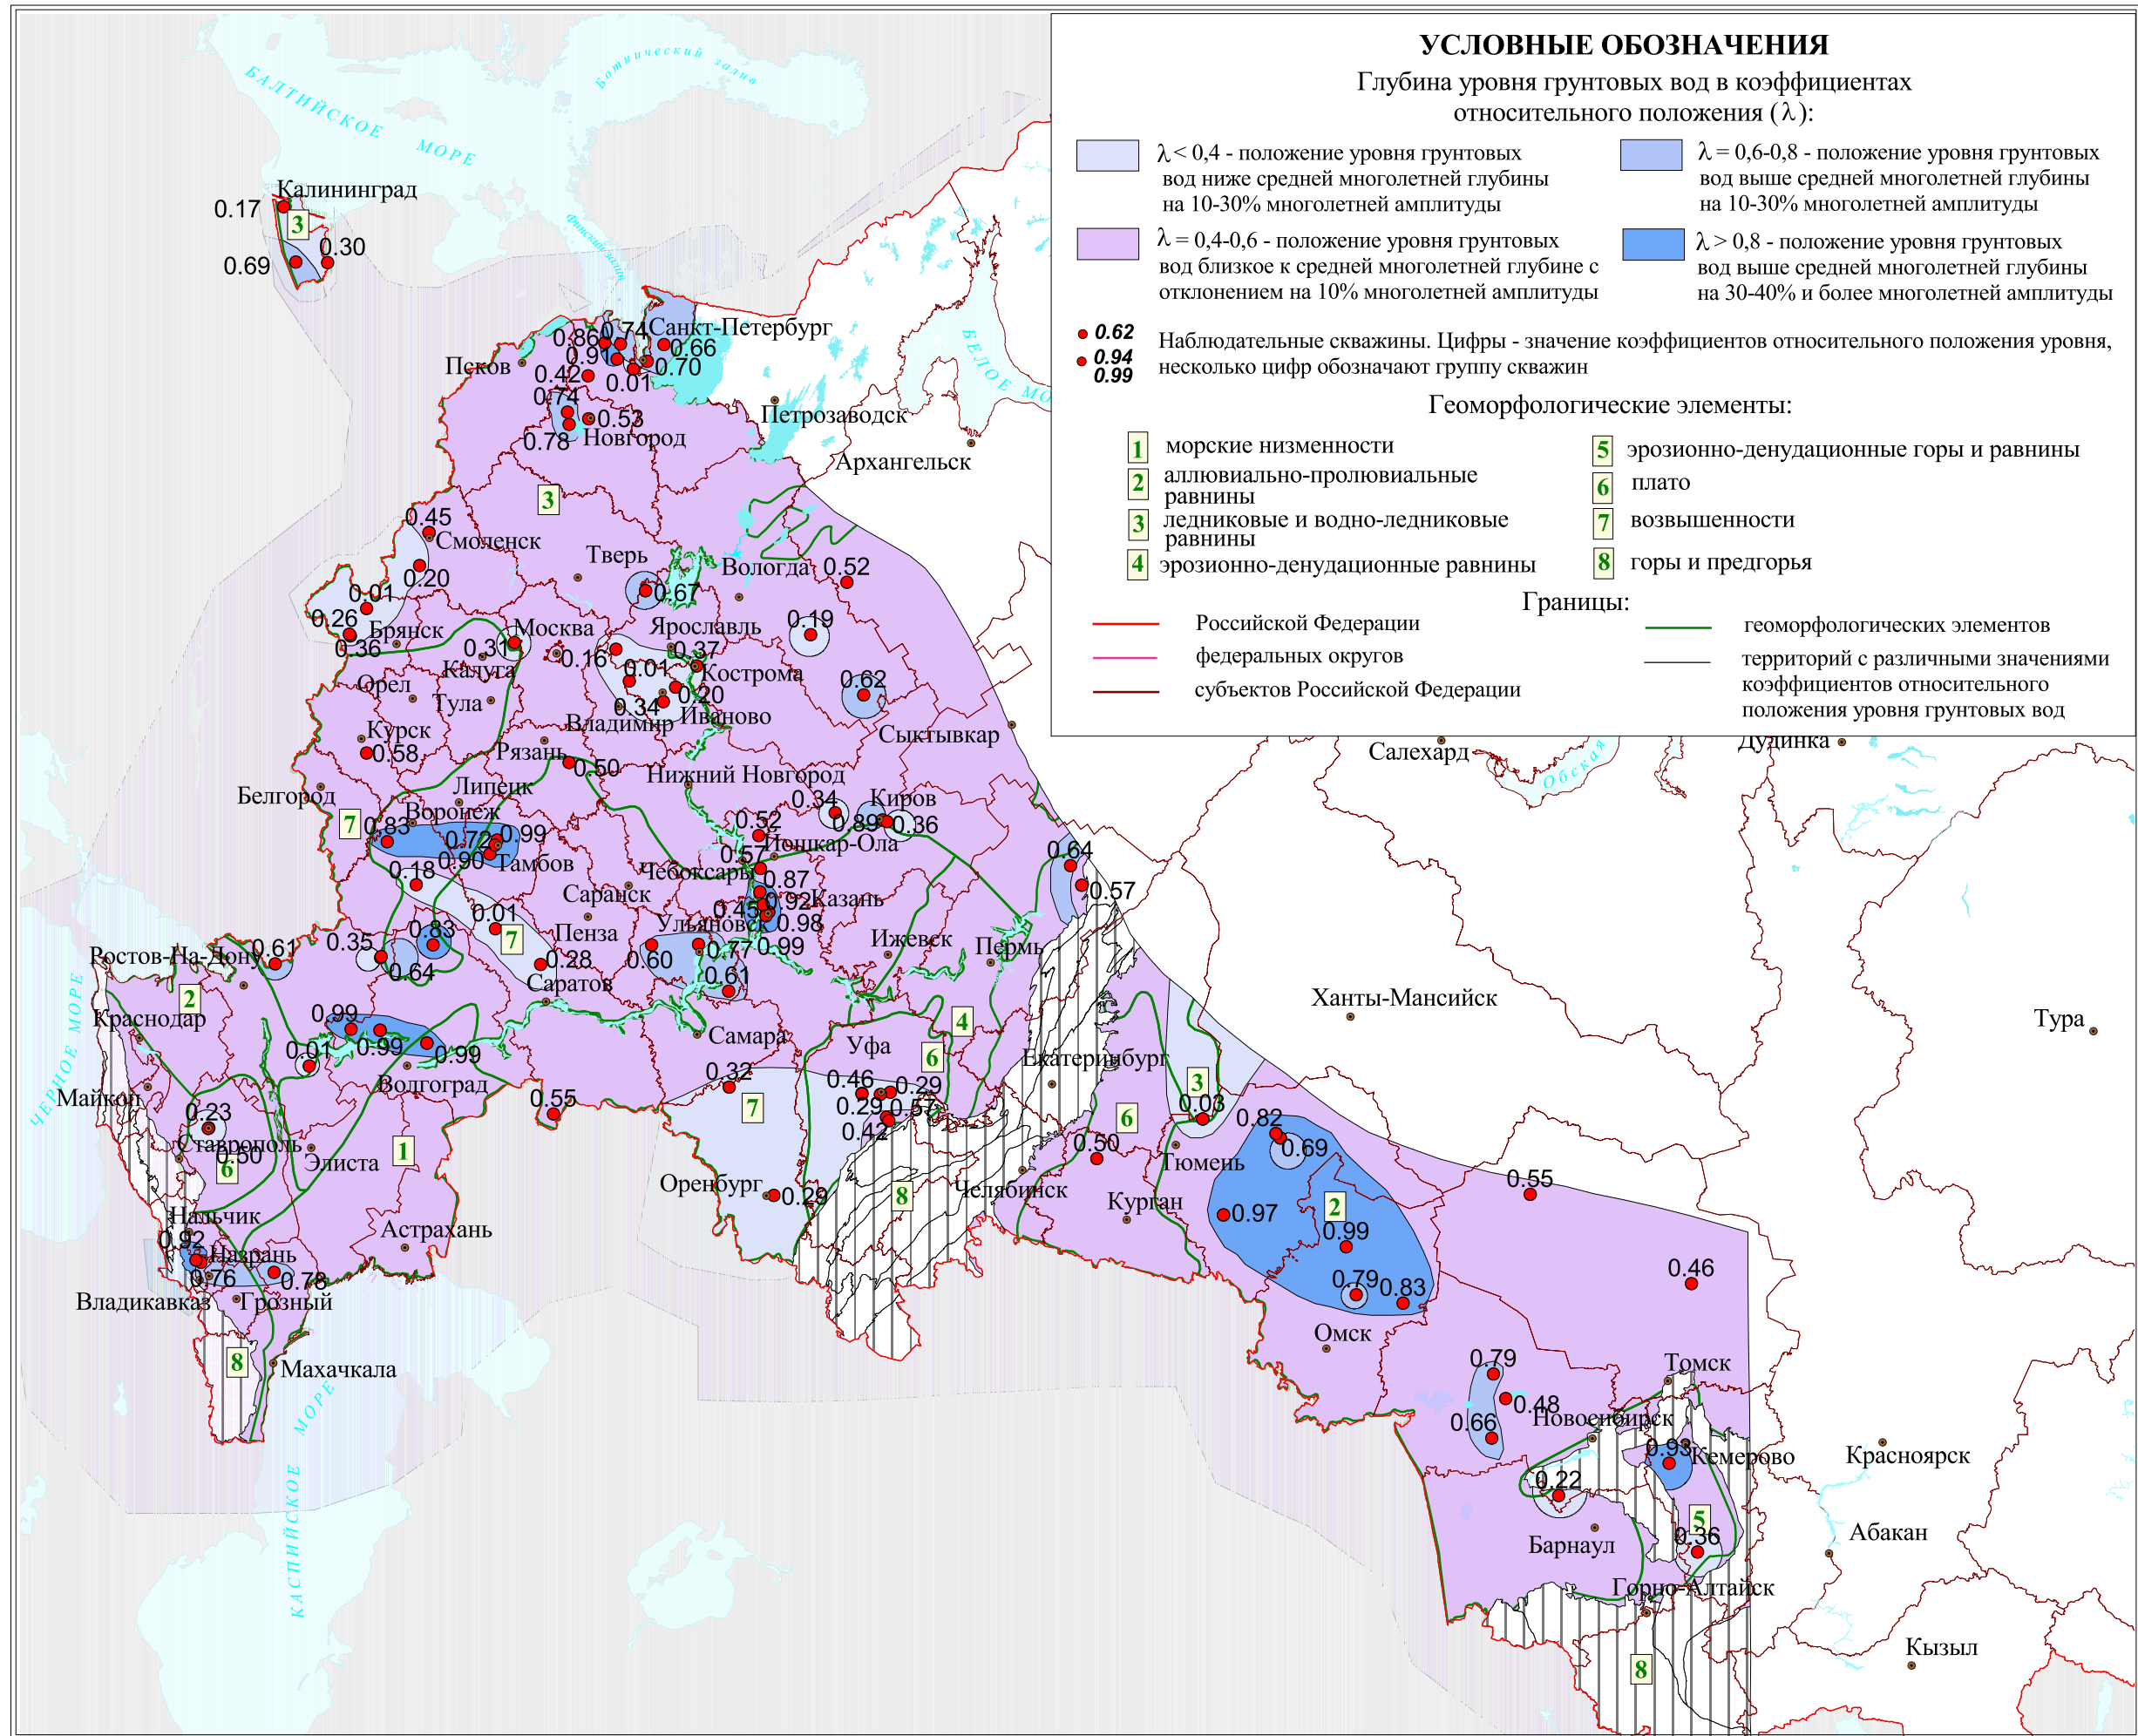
УСЛОВНЫЕ ОБОЗНАЧЕНИЯ
Глубина уровня грунтовых вод в коэффициентах относительного положения ($\lambda$):

$\lambda$ < 0,4 - положение уровня грунтовых вод ниже средней многолетней глубины на 10-30% многолетней амплитуды

$\lambda$ = 0,6-0,8 - положение уровня грунтовых вод выше средней многолетней глубины на 10-30% многолетней амплитуды

$\lambda$ = 0,4-0,6 - положение уровня грунтовых вод близкое к средней многолетней глубине с отклонением на 10% многолетней амплитуды

$\lambda$ > 0,8 - положение уровня грунтовых вод выше средней многолетней глубины на 30-40% и более многолетней амплитуды

0.62
0.94
0.99
Наблюдательные скважины. Цифры - значение коэффициентов относительного положения уровня, несколько цифр обозначают группу скважин

Геоморфологические элементы:
1 морские низменности
2 аллювиально-пролювиальные равнины
3 ледниковые и водно-ледниковые равнины
4 эрозионно-денудационные равнины
5 эрозионно-денудационные горы и равнины
6 плато
7 возвышенности
8 горы и предгорья

Границы:
Российской Федерации
федеральных округов
субъектов Российской Федерации
геоморфологических элементов
территорий с различными значениями коэффициентов относительного положения уровня грунтовых вод

БАЛТИЙСКОЕ МОРЕ
Ботнический залив
Финский залив
БЕЛОЕ МО
ЧЕРНОЕ МОРЕ
КАСПИЙСКОЕ МОРЕ
Обская

Калининград 0.17 0.30 0.69 3
Санкт-Петербург 0.86 0.74 0.91 0.66 0.70 0.42 0.01 0.74 0.53 0.78
Псков Новгород Петрозаводск Архангельск
3 0.45 Смоленск 0.01 0.20 0.26 Брянск 0.36
Тверь Вологда 0.52 0.67 Ярославль 0.19 Москва 0.31 0.16 0.01 0.37 Кострома Калуга Орел Тула 0.20 0.34 0.62 Владимир Иваново Сыктывкар Курск 0.58 Рязань 0.50 Липецк Нижний Новгород Белгород 7 0.83 Воронеж 0.72 0.99 0.90 Тамбов 0.34 Киров 0.89 0.36 0.52 Йошкар-Ола 0.57 Чебоксары 0.87 0.64 0.57 0.18 Саранск 0.45 0.92 Казань 0.98 0.01 7 Пенза Ульяновск 0.83 0.35 0.61 0.64 0.28 0.60 0.77 0.99 Ижевск Пермь Ростов-На-Дону Саратов 0.61 2 Краснодар 0.99 0.99 0.99 0.01 Волгоград Самара Уфа 4 6 Екатеринбург 0.32 0.46 0.29 0.29 0.57 0.42 Майкоп 0.55 7 3 0.03 0.82 0.69 6 0.50 Тюмень 0.23 Ставрополь 6 0.50 Элиста 1 Оренбург 0.29 8 Челябинск Курган 0.97 2 0.99 0.55 Нальчик 0.92 Назрань 0.76 0.78 Астрахань Владикавказ Грозный 8 Махачкала 0.79 0.83 0.46 Омск Ханты-Мансийск Тура Салехард Дудинка 0.79 0.48 0.66 Новосибирск Томск 0.93 Кемерово 0.22 Красноярск Барнаул 5 0.36 Абакан Горно-Алтайск 8 Кызыл